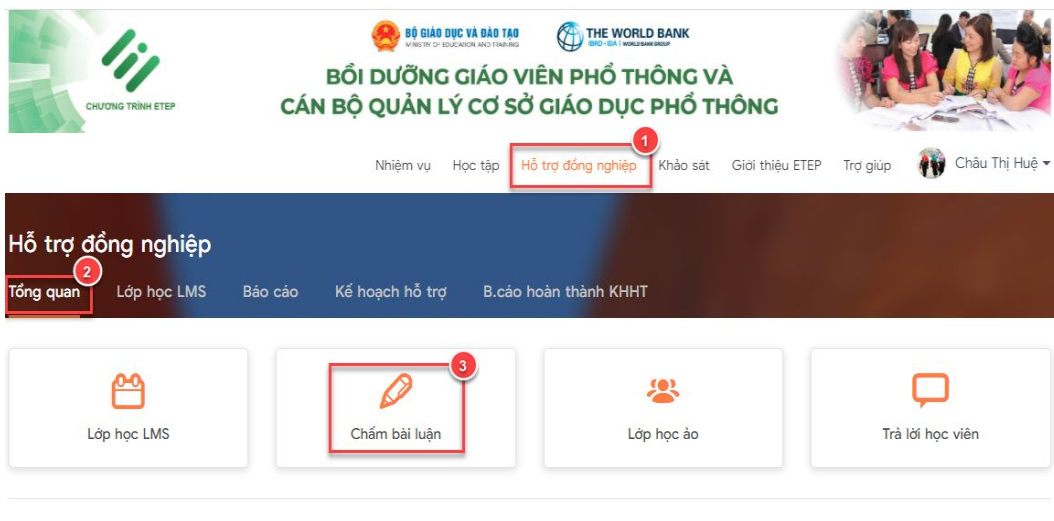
CHƯƠNG TRÌNH ETEP

BỘ GIÁO DỤC VÀ ĐÀO TẠO
MINISTRY OF EDUCATION AND TRAINING

THE WORLD BANK
IBRD · IDA | WORLD BANK GROUP

BỒI DƯỠNG GIÁO VIÊN PHỔ THÔNG VÀ CÁN BỘ QUẢN LÝ CƠ SỞ GIÁO DỤC PHỔ THÔNG

Nhiệm vụ Học tập Hỗ trợ đồng nghiệp 1 Khảo sát Giới thiệu ETEP Trợ giúp Châu Thị Huệ

Hỗ trợ đồng nghiệp

2

Tổng quan Lớp học LMS Báo cáo Kế hoạch hỗ trợ B.cáo hoàn thành KHHT

Lớp học LMS

3

Chấm bài luận

Lớp học ảo

Trả lời học viên